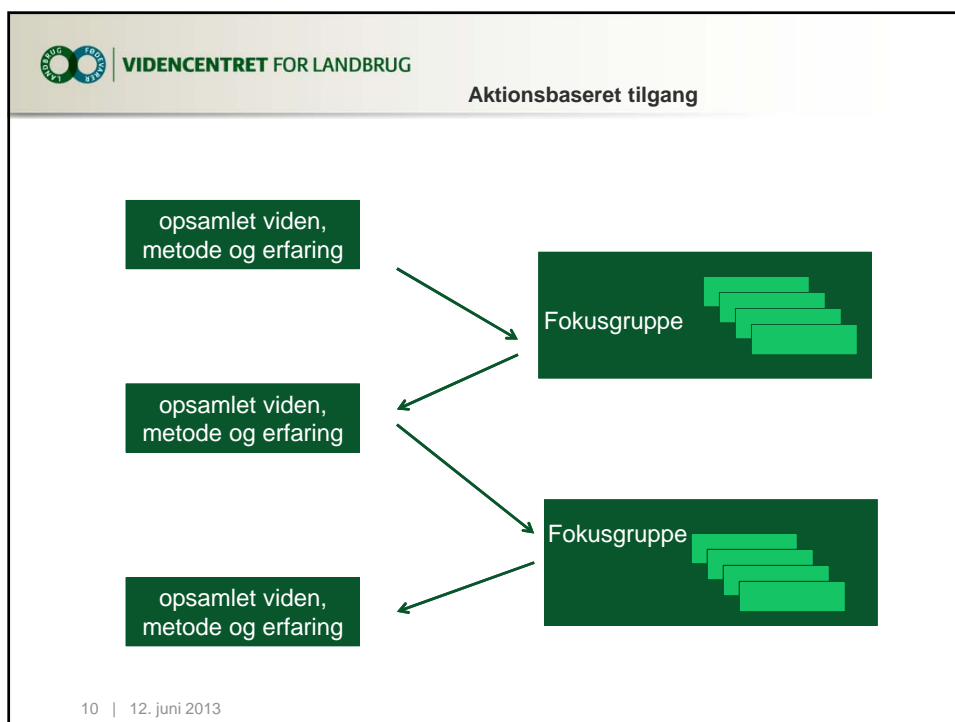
LANDBRUG FØDEVARER

VIDENCENTRET FOR LANDBRUG

Aktionsbaseret tilgang

opsamlet viden, metode og erfaring

Fokusgruppe

opsamlet viden, metode og erfaring

Fokusgruppe

opsamlet viden, metode og erfaring

10 | 12. juni 2013